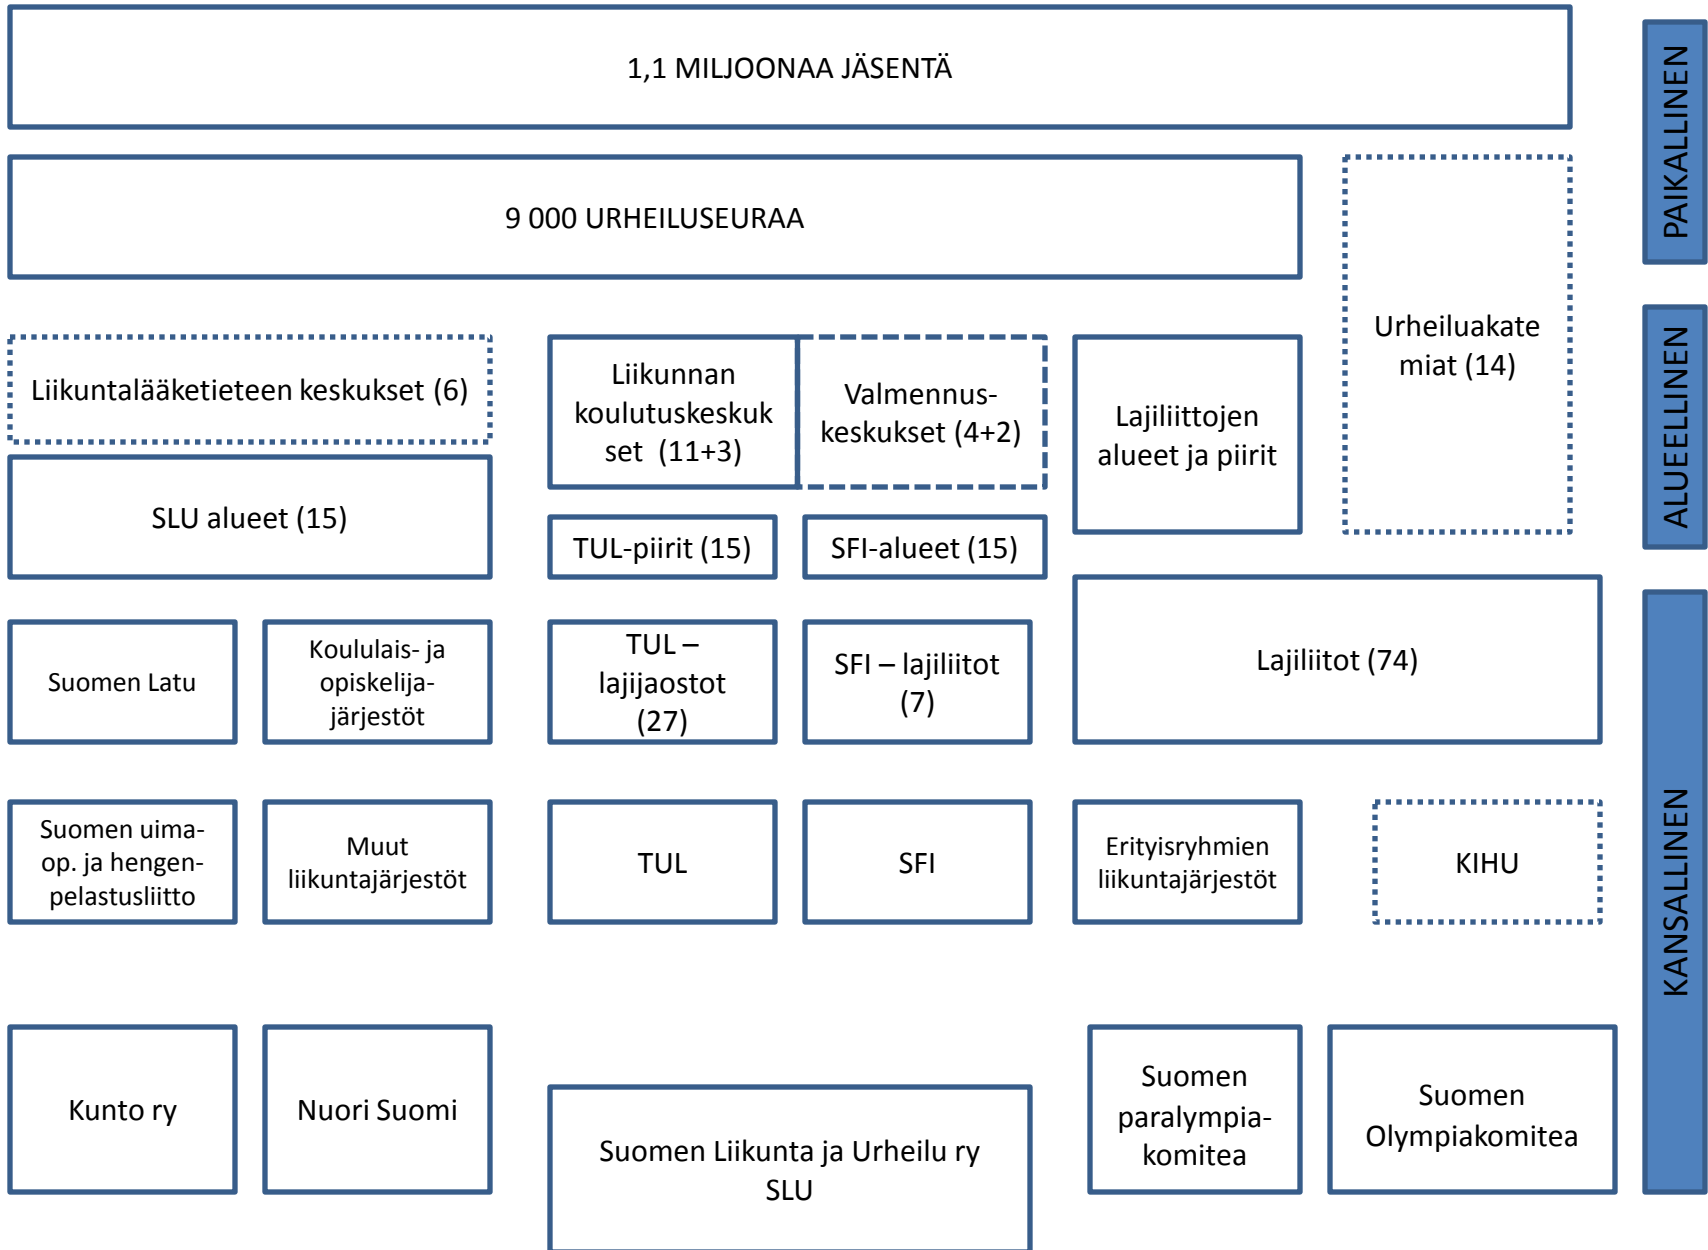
1,1 MILJOONAA JÄSENTÄ

9 000 URHEILUSEURAA

Urheiluakatemiat (14)

PAIKALLINEN

ALUEELLINEN

Liikuntalääketieteen keskukset (6)

Liikunnan koulutuskeskukset (11+3)

Valmennus-keskukset (4+2)

Lajiliittojen alueet ja piirit

SLU alueet (15)

TUL-piirit (15)

SFI-alueet (15)

Suomen Latu

Koululais- ja opiskelija-järjestöt

TUL – lajijaostot (27)

SFI – lajiliitot (7)

Lajiliitot (74)

KANSALLINEN

Suomen uima-op. ja hengen-pelastusliitto

Muut liikuntajärjestöt

TUL

SFI

Erityisryhmien liikuntajärjestöt

KIHU

Kunto ry

Nuori Suomi

Suomen Liikunta ja Urheilu ry SLU

Suomen paralympia-komitea

Suomen Olympiakomitea